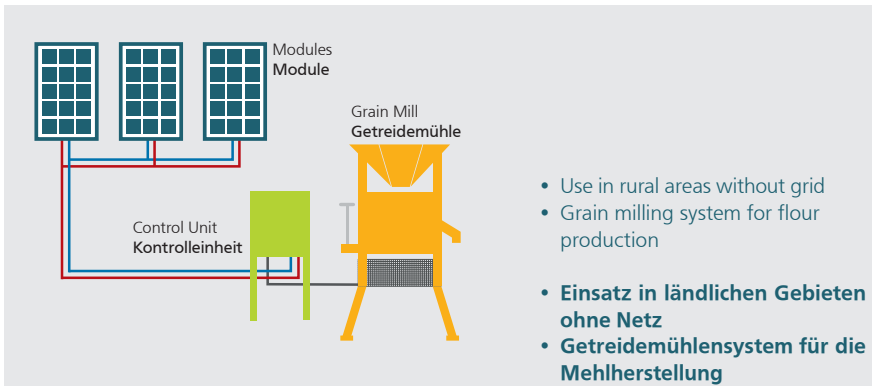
Modules
Module

Grain Mill
Getreidemühle

Control Unit
Kontrolleinheit

• Use in rural areas without grid
• Grain milling system for flour production

• Einsatz in ländlichen Gebieten ohne Netz
• Getreidemühlensystem für die Mehlherstellung